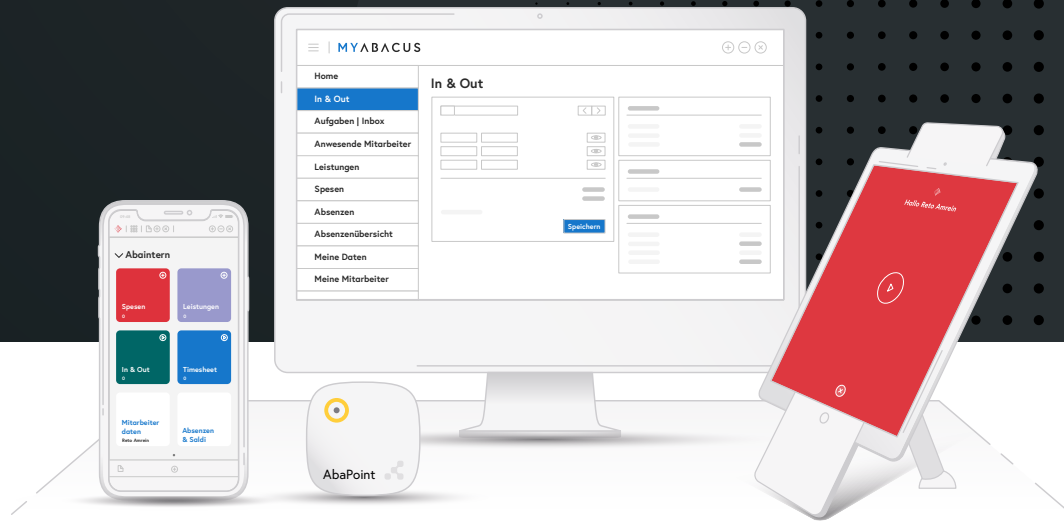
MYABACUS

Home
In & Out
Aufgaben | Inbox
Anwesende Mitarbeiter
Leistungen
Spesen
Absenzen
Absenzenübersicht
Meine Daten
Meine Mitarbeiter

In & Out

Speichern

Abaintern

Spesen
Leistungen
In & Out
Timesheet
Mitarbeiter daten
Reto Amrein
Absenzen & Saldi

AbaPoint

Hallo Reto Amrein